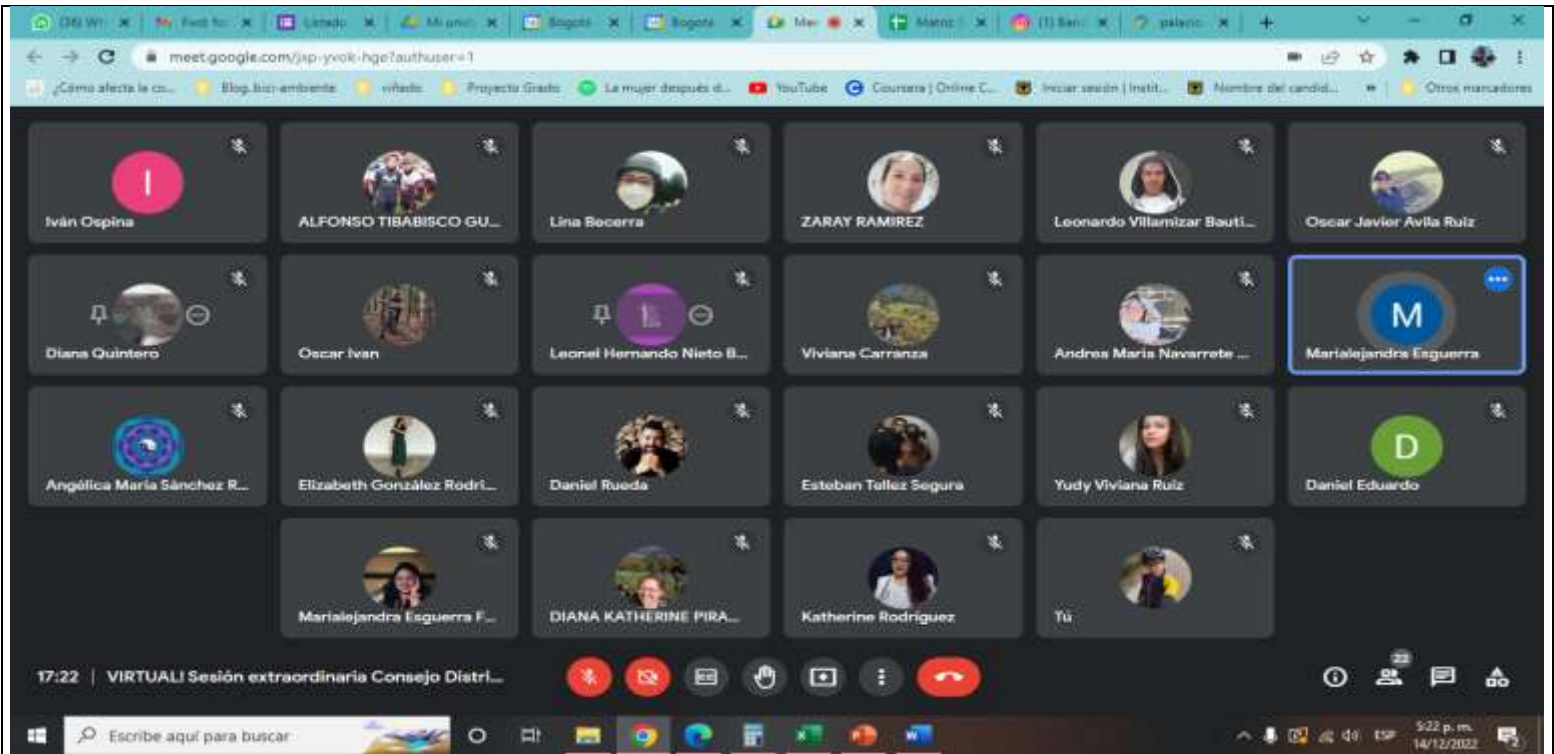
meet.google.com/jsp-yvok-hge?authuser=1

¿Cómo afecta la co... Blog.bici-ambiente viñedo Proyecto Grado La mujer después d... YouTube Coursera | Online C... Iniciar sesión | Instit... Nombre del candid... Otros marcadores

I
Iván Ospina
ALFONSO TIBABISCO GU...
Lina Becerra
ZARAY RAMIREZ
Leonardo Villamizar Bauti...
Oscar Javier Avila Ruiz
Diana Quintero
Oscar Ivan
Leonel Hernando Nieto B...
Viviana Carranza
Andrea Maria Navarrete ...
M
Marialejandra Esguerra
Angélica Maria Sánchez R...
Elizabeth González Rodri...
Daniel Rueda
Esteban Tellez Segura
Yudy Viviana Ruiz
D
Daniel Eduardo
Marialejandra Esguerra F...
DIANA KATHERINE PIRA...
Katherine Rodriguez
Tú

17:22 | VIRTUALI Sesión extraordinaria Consejo Distri...

22

Escribe aquí para buscar

ESP 5:22 p. m. 14/12/2022